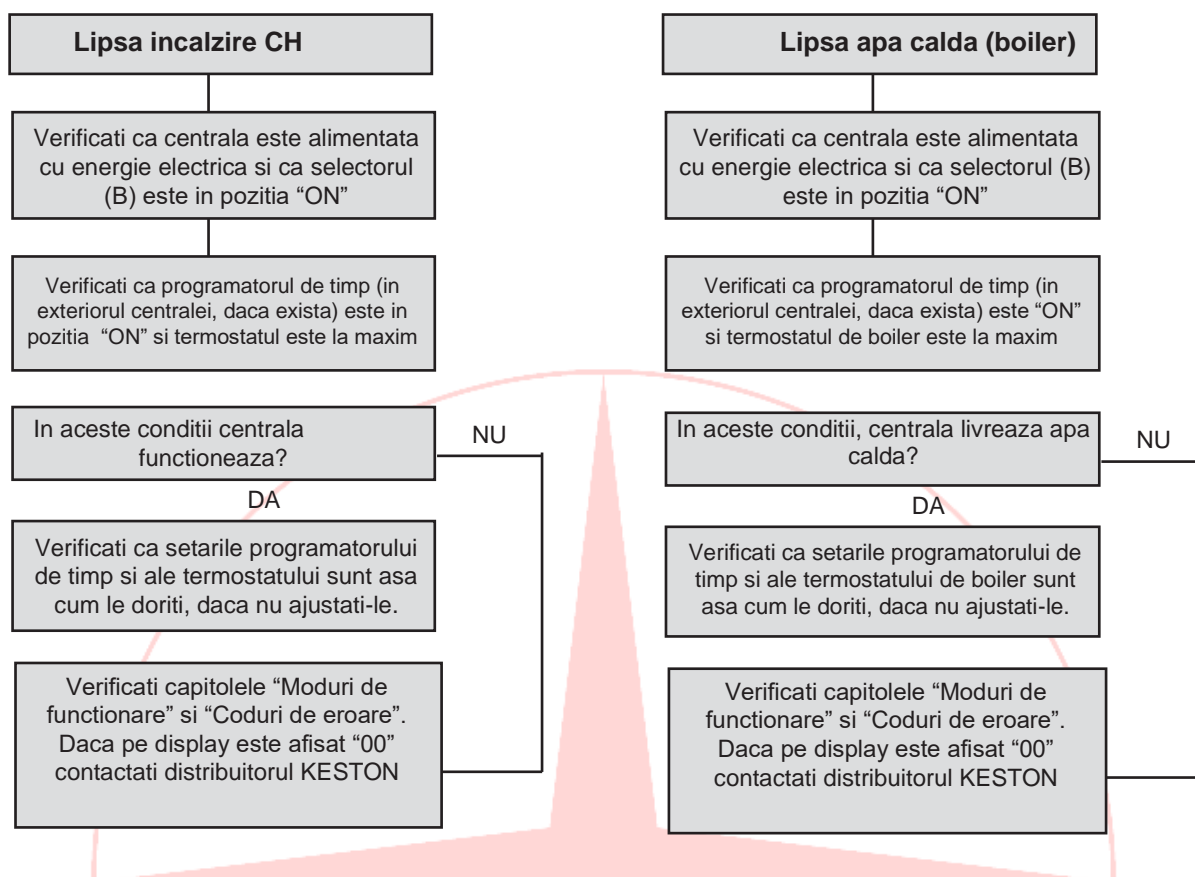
Lipsa incalzire CH

Verificati ca centrala este alimentata cu energie electrica si ca selectorul (B) este in pozitia “ON”

Verificati ca programatorul de timp (in exteriorul centralei, daca exista) este in pozitia “ON” si termostatul este la maxim

In aceste conditii centrala functioneaza?

NU

DA

Verificati ca setarile programatorului de timp si ale termostatului sunt asa cum le doriti, daca nu ajustati-le.

Verificati capitolele “Moduri de functionare” si “Coduri de eroare”. Daca pe display este afisat “00” contactati distribuitorul KESTON

Lipsa apa calda (boiler)

Verificati ca centrala este alimentata cu energie electrica si ca selectorul (B) este in pozitia “ON”

Verificati ca programatorul de timp (in exteriorul centralei, daca exista) este “ON” si termostatul de boiler este la maxim

In aceste conditii, centrala livreaza apa calda?

NU

DA

Verificati ca setarile programatorului de timp si ale termostatului de boiler sunt asa cum le doriti, daca nu ajustati-le.

Verificati capitolele “Moduri de functionare” si “Coduri de eroare”. Daca pe display este afisat “00” contactati distribuitorul KESTON